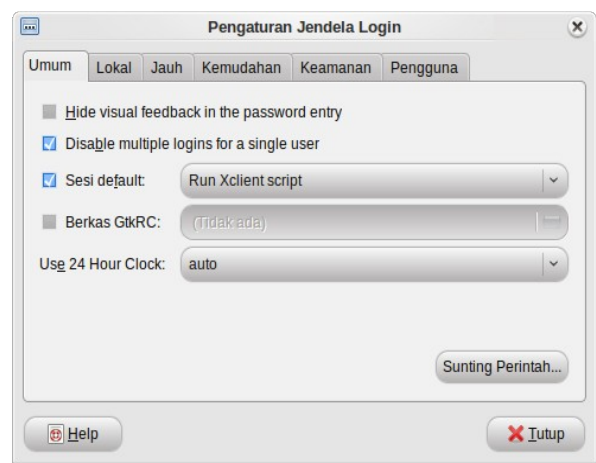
Pengaturan Jendela Login

Umum | Lokal | Jauh | Kemudahan | Keamanan | Pengguna

Hide visual feedback in the password entry

Disable multiple logins for a single user

Sesi default: Run Xclient script

Berkas GtkRC: (Tidak ada)

Use 24 Hour Clock: auto

Sunting Perintah...

Help

Tutup